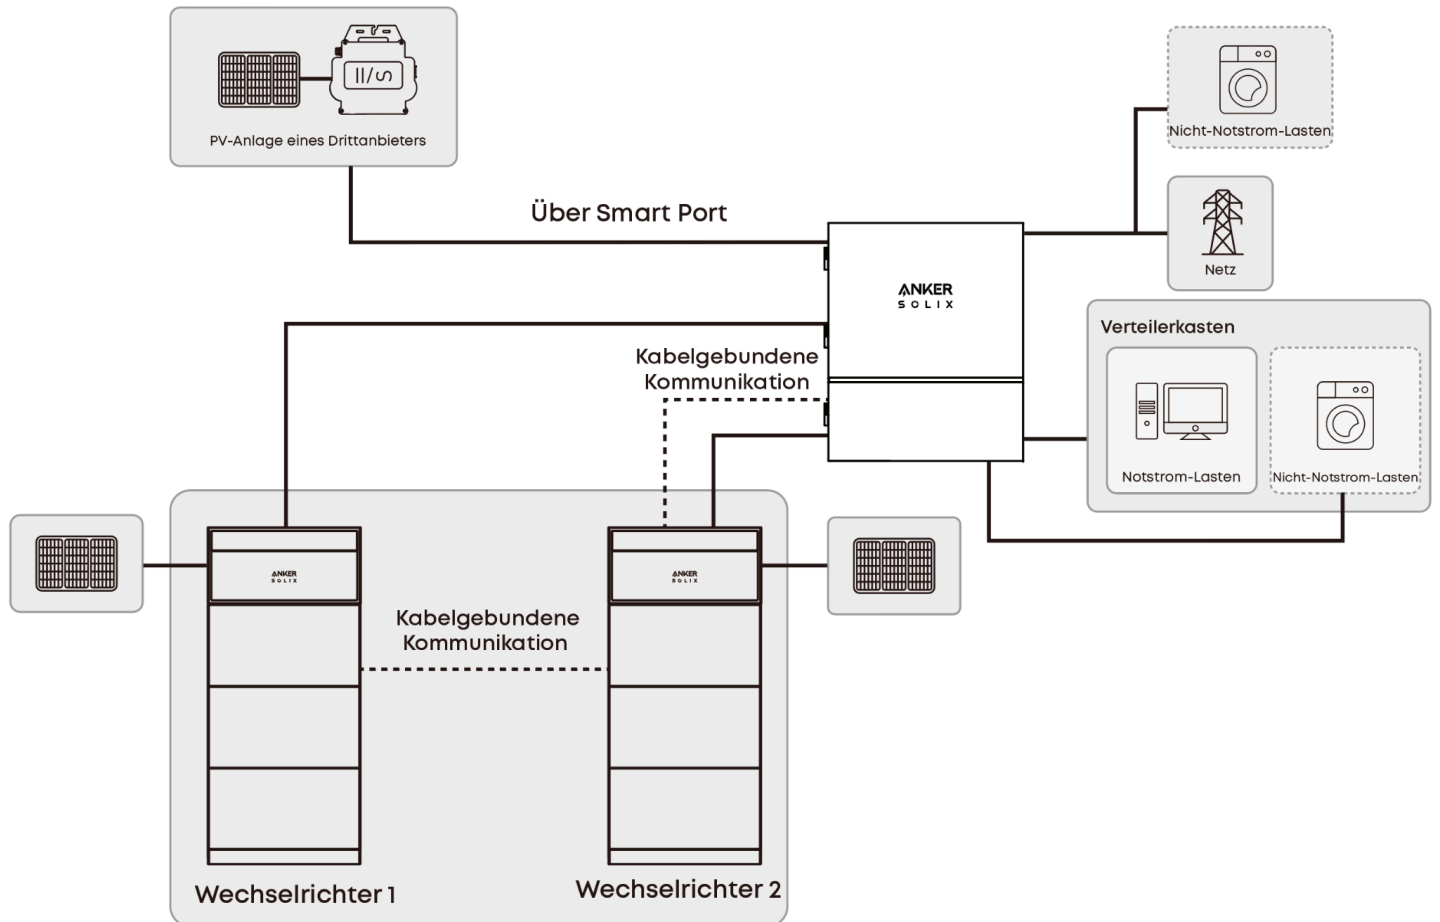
PV-Anlage eines Drittanbieters

Über Smart Port

Nicht-Notstrom-Lasten

Netz

ANKER
SOLIX

Verteilerkasten

Kabelgebundene Kommunikation

Notstrom-Lasten

Nicht-Notstrom-Lasten

ANKER
SOLIX

ANKER
SOLIX

Kabelgebundene Kommunikation

Wechselrichter 1

Wechselrichter 2